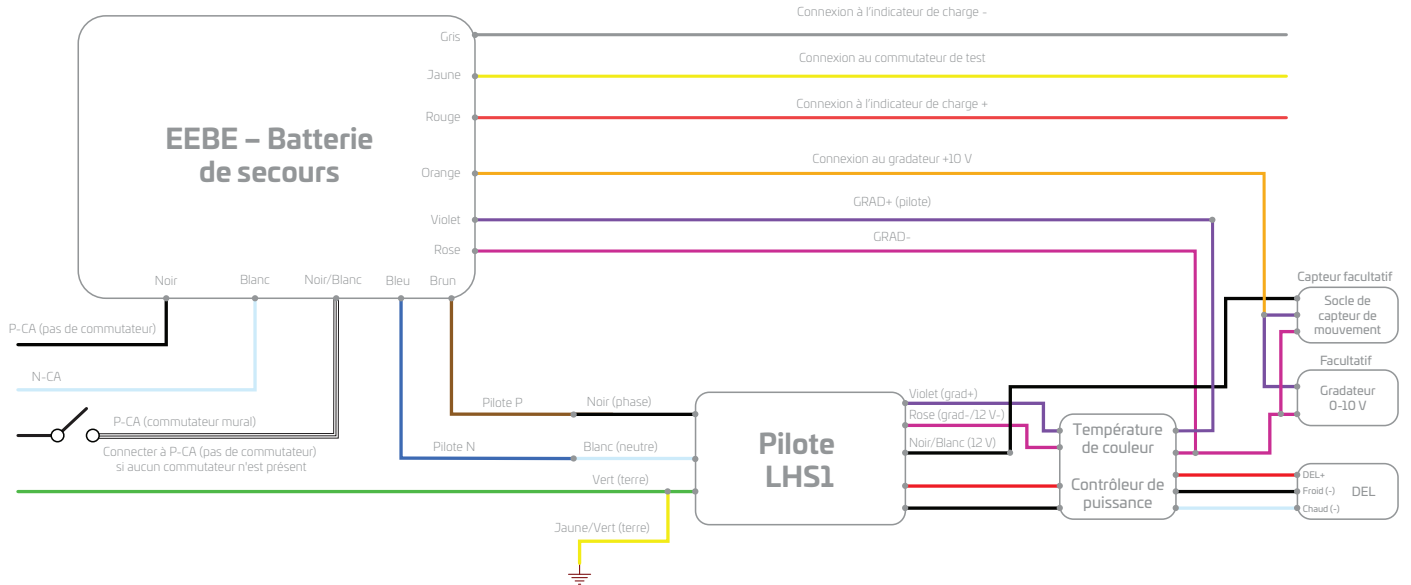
EEBE – Batterie de secours

Gris
Jaune
Rouge
Orange
Violet
Rose

Connexion à l'indicateur de charge -
Connexion au commutateur de test
Connexion à l'indicateur de charge +
Connexion au gradateur +10 V
GRAD+ (pilote)
GRAD-

Noir
Blanc
Noir/Blanc
Bleu
Brun

P-CA (pas de commutateur)
N-CA
P-CA (commutateur mural)
Connecter à P-CA (pas de commutateur) si aucun commutateur n'est présent

Pilote P
Noir (phase)
Pilote N
Blanc (neutre)
Vert (terre)
Jaune/Vert (terre)

Pilote LHS1

Violet (grad+)
Rose (grad-/12 V-)
Noir/Blanc (12 V)

Température de couleur
Contrôleur de puissance

Capteur facultatif
Socle de capteur de mouvement
Facultatif
Gradateur 0-10 V

DEL+
Froid (-)
Chaud (-)
DEL